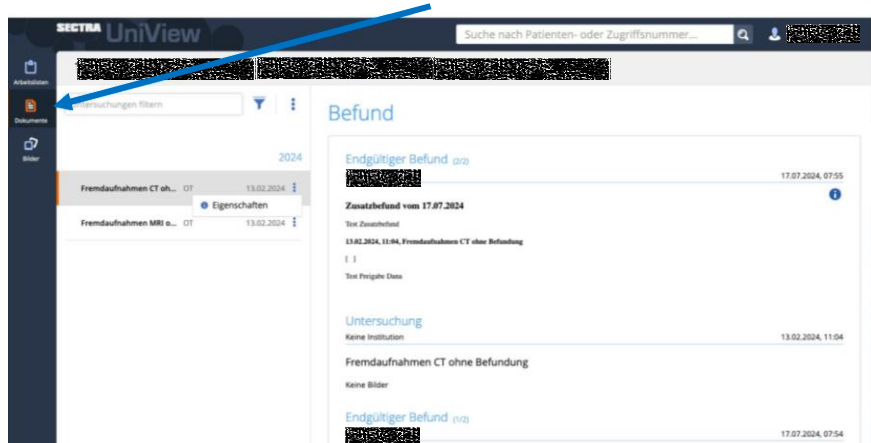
SECTRA UniView

Suche nach Patienten- oder Zugriffsnummer...

Arbeitslisten

Dokumente

Bilder

Untersuchungen filtern

2024

Fremdaufnahmen CT oh... OT 13.02.2024

Eigenschaften

Fremdaufnahmen MRI o... OT 13.02.2024

Befund

Endgültiger Befund (2/2)

17.07.2024, 07:55

Zusatzbefund vom 17.07.2024

Test Zusatzbefund

13.02.2024, 11:04, Fremdaufnahmen CT ohne Befundung

[ ]

Test Freigabe Datu

Untersuchung

Keine Institution

13.02.2024, 11:04

Fremdaufnahmen CT ohne Befundung

Keine Bilder

Endgültiger Befund (1/2)

17.07.2024, 07:54